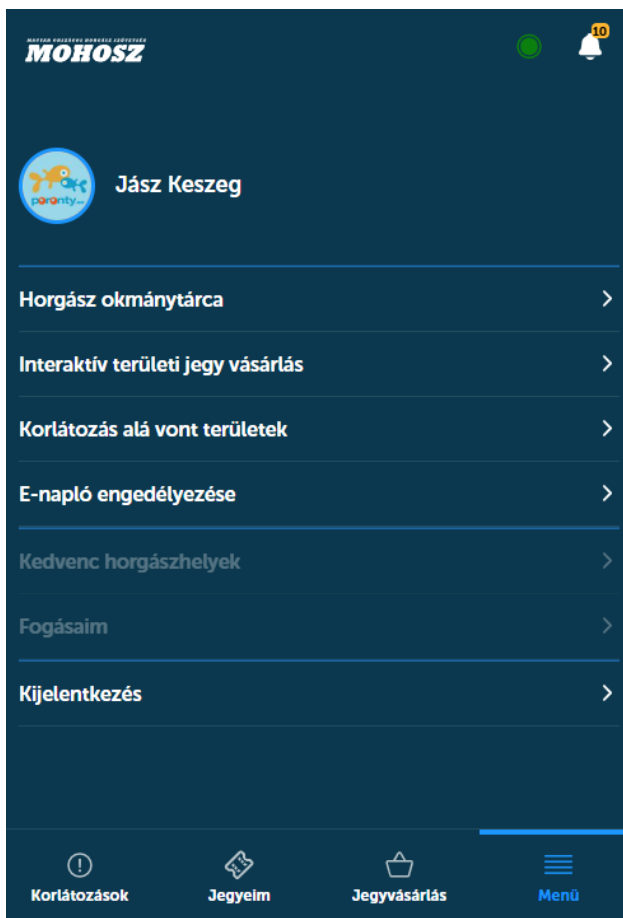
MAGYAR ORSZÁGOS HORGÁSZ SZÖVETSÉG
MOHOSZ

10

poronty.hu

Jász Keszeg

Horgász okmánytárca

Interaktív területi jegy vásárlás

Korlátozás alá vont területek

E-napló engedélyezése

Kedvenc horgászhelyek

Fogásaim

Kijelentkezés

Korlátozások
Jegyeim
Jegyvásárlás
Menü